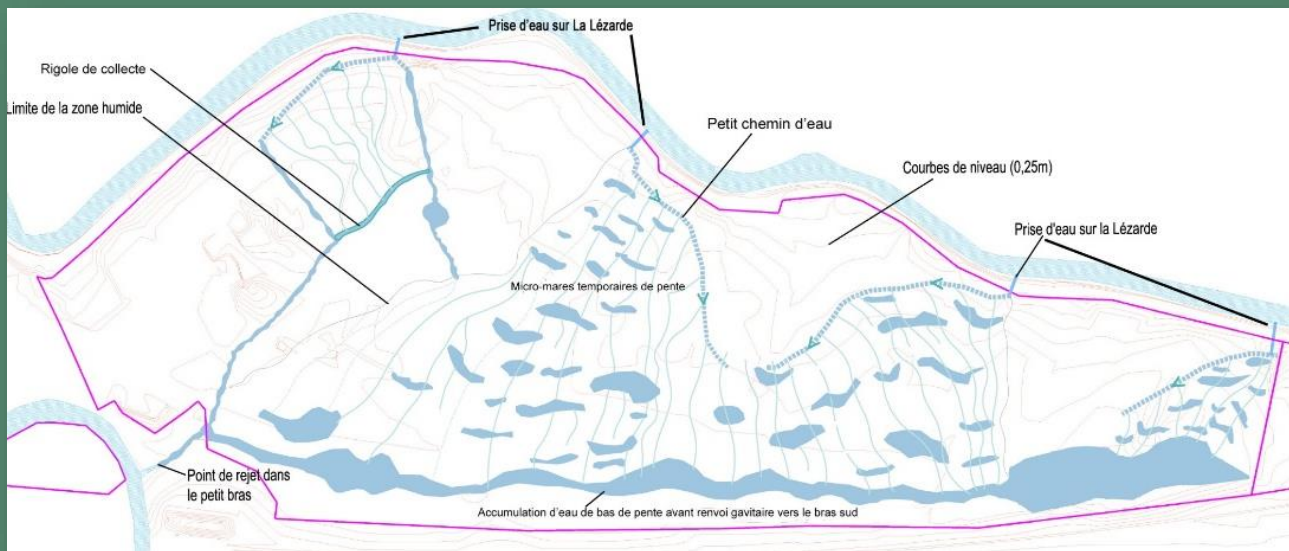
Prise d'eau sur La Lézarde

Rigole de collecte

Limite de la zone humide

Petit chemin d'eau

Courbes de niveau (0,25m)

Prise d'eau sur la Lézarde

Micro-mares temporaires de pente

Point de rejet dans le petit bras

Accumulation d'eau de bas de pente avant renvoi gavitaire vers le bras sud